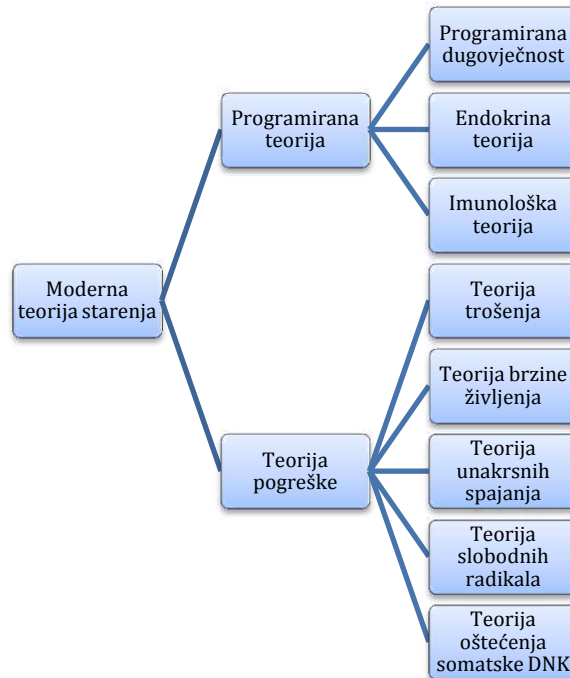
Moderna teorija starenja

Programirana teorija

Programirana dugovječnost

Endokrina teorija

Imunološka teorija

Teorija pogreške

Teorija trošenja

Teorija brzine življenja

Teorija unakrsnih spajanja

Teorija slobodnih radikala

Teorija oštećenja somatske DNK